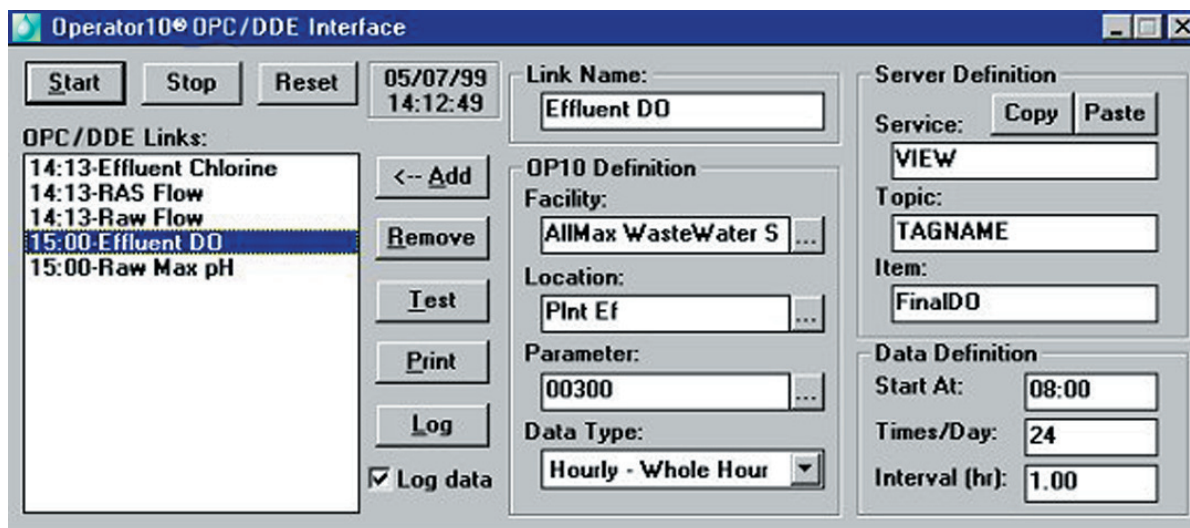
Operator10® OPC/DDE Interface

Start Stop Reset

05/07/99
14:12:49

OPC/DDE Links:
14:13-Effluent Chlorine
14:13-RAS Flow
14:13-Raw Flow
15:00-Effluent DO
15:00-Raw Max pH

<-- Add
Remove
Test
Print
Log
Log data

Link Name:
Effluent DO

OP10 Definition
Facility:
AllMax WasteWater S ...
Location:
Plnt Ef ...
Parameter:
00300 ...
Data Type:
Hourly - Whole Hour

Server Definition
Copy Paste
Service:
VIEW
Topic:
TAGNAME
Item:
FinalDO

Data Definition
Start At: 08:00
Times/Day: 24
Interval (hr): 1.00